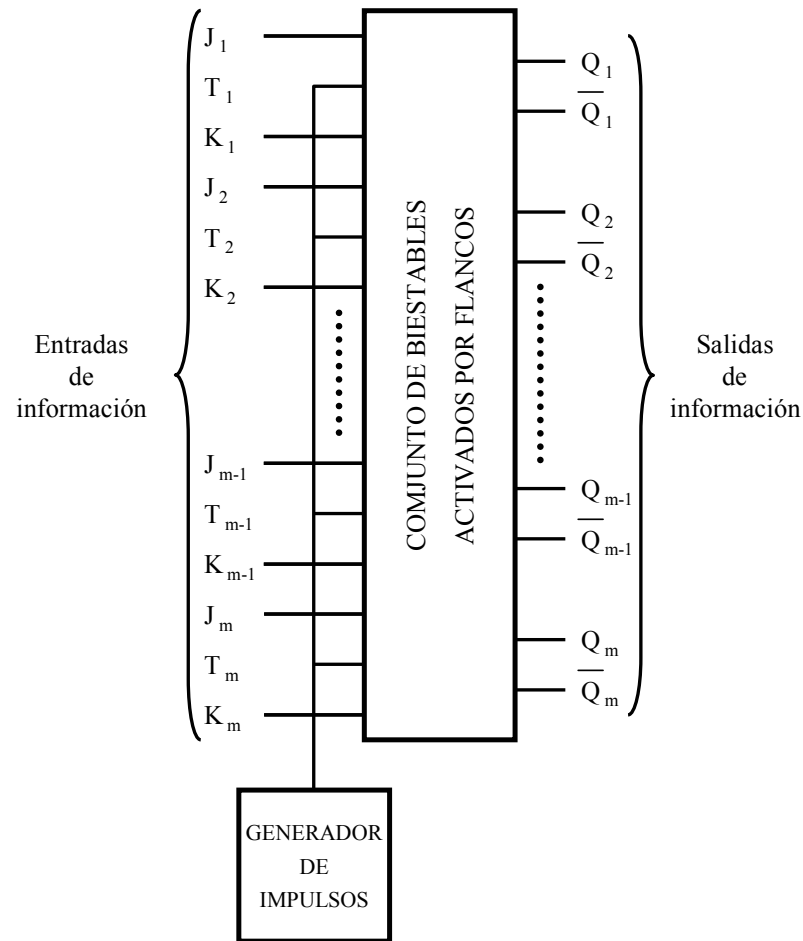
Entradas de información

$J_1$
$T_1$
$K_1$
$J_2$
$T_2$
$K_2$
$J_{m-1}$
$T_{m-1}$
$K_{m-1}$
$J_m$
$T_m$
$K_m$

COMJUNTO DE BIESTABLES ACTIVADOS POR FLANCOS

$Q_1$
$\overline{Q_1}$
$Q_2$
$\overline{Q_2}$
$Q_{m-1}$
$\overline{Q_{m-1}}$
$Q_m$
$\overline{Q_m}$

Salidas de información

GENERADOR DE IMPULSOS